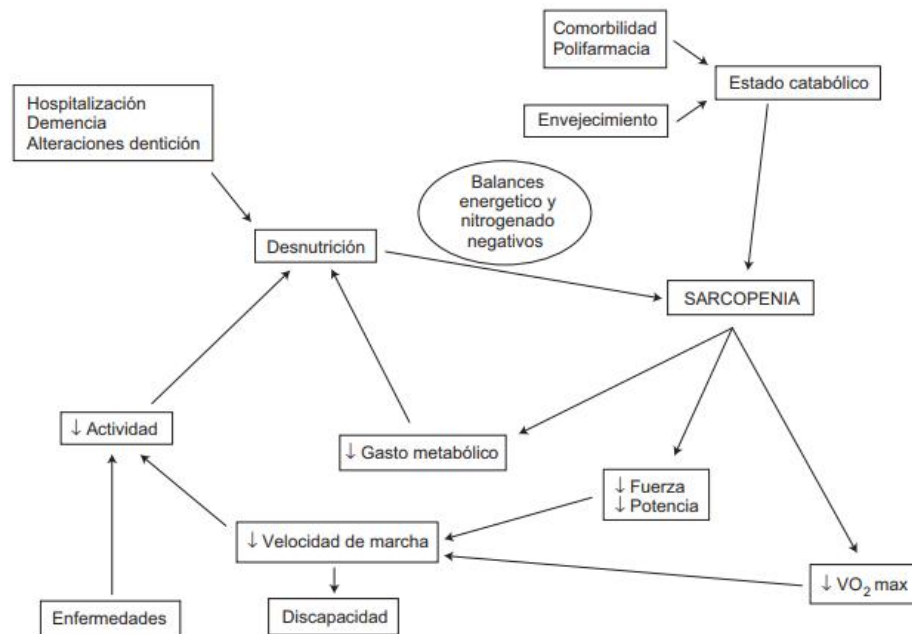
Comorbilidad
Polifarmacia

Estado catabólico

Envejecimiento

Hospitalización
Demencia
Alteraciones dentición

Balances energetico y nitrogenado negativos

Desnutrición

SARCOPENIA

↓ Actividad

↓ Gasto metabólico

↓ Fuerza
↓ Potencia

↓ Velocidad de marcha

↓ $VO_2$ max

Enfermedades

Discapacidad